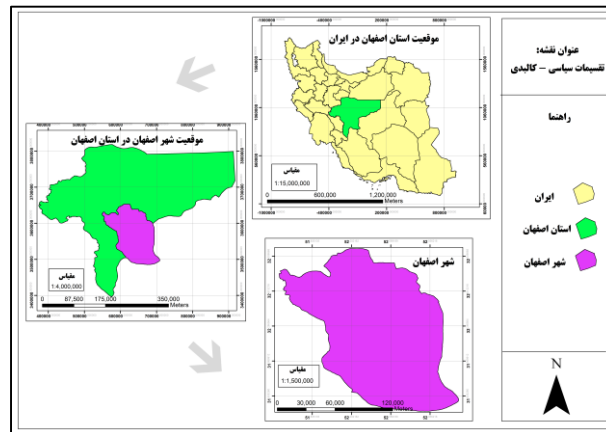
عنوان نقشه:
تقسیمات سیاسی – کالبدی

راهنما

ایران

استان اصفهان

شهر اصفهان

N

موقعیت استان اصفهان در ایران

مقیاس
1:15,000,000

0 600,000 1,200,000
Meters

موقعیت شهر اصفهان در استان اصفهان

مقیاس
1:4,000,000

0 87,500 175,000 350,000
Meters

شهر اصفهان

مقیاس
1:1,500,000

0 30,000 60,000 120,000
Meters